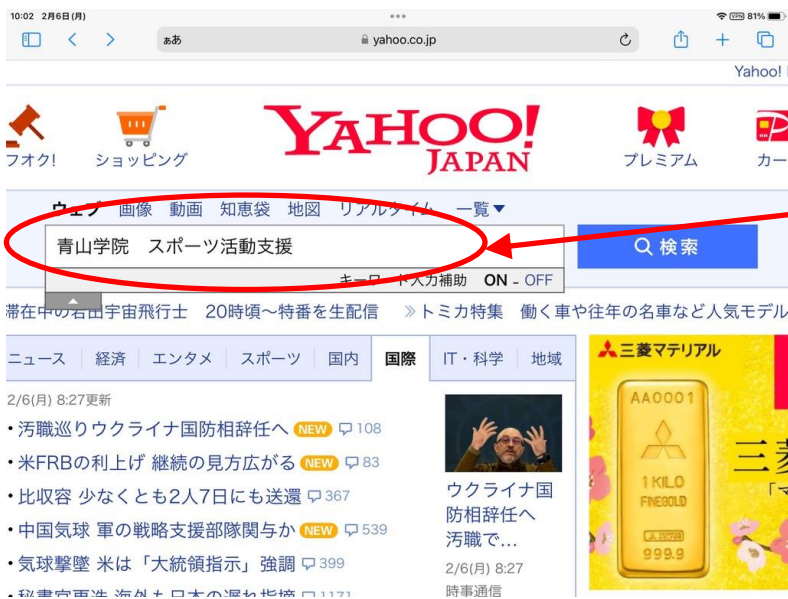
10:02 2月6日(月)

81%

ぁあ

yahoo.co.jp

Yahoo!

フオク!

ショッピング

YAHOO! JAPAN

プレミアム

カー

ウェブ 画像 動画 知恵袋 地図 リアルタイム 一覧▼

青山学院 スポーツ活動支援

検索

キーワード入力補助 ON - OFF

滞在中の若田宇宙飛行士 20時頃〜特番を生配信 ≫トミカ特集 働く車や往年の名車など人気モデル

ニュース | 経済 | エンタメ | スポーツ | 国内 | 国際 | IT・科学 | 地域

2/6(月) 8:27更新

・汚職巡りウクライナ国防相辞任へ NEW 108

・米FRBの利上げ 継続の見方広がる NEW 83

・比収容 少なくとも2人7日にも送還 367

・中国気球 軍の戦略支援部隊関与か NEW 539

・気球撃墜 米は「大統領指示」強調 399

・秘書官更迭 海外も日本の遅れ指摘 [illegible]

ウクライナ国防相辞任へ 汚職で…

2/6(月) 8:27

時事通信

三菱マテリアル

AA0001

1 KILO

FINEGOLD

999.9

三菱

「マ